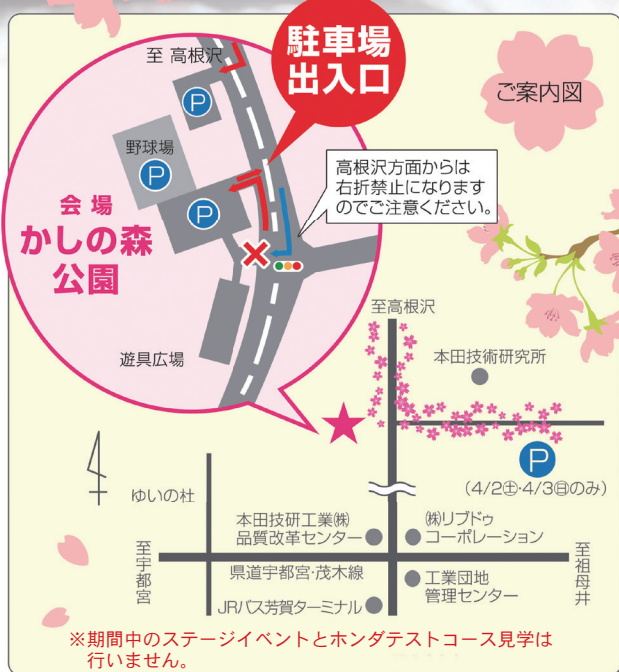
駐車場
出入口

ご案内図

至 高根沢

P

野球場

P

P

会場
かしの森
公園

高根沢方面からは
右折禁止になります
のでご注意ください。

遊具広場

至高根沢

本田技術研究所

P

(4/2㊏・4/3㊐のみ)

ゆいの杜

本田技研工業㈱
品質改革センター

㈱リブドゥ
コーポレーション

至宇都宮

県道宇都宮・茂木線

至祖母井

工業団地
管理センター

JRバス芳賀ターミナル

※期間中のステージイベントとホンダテストコース見学は行いません。